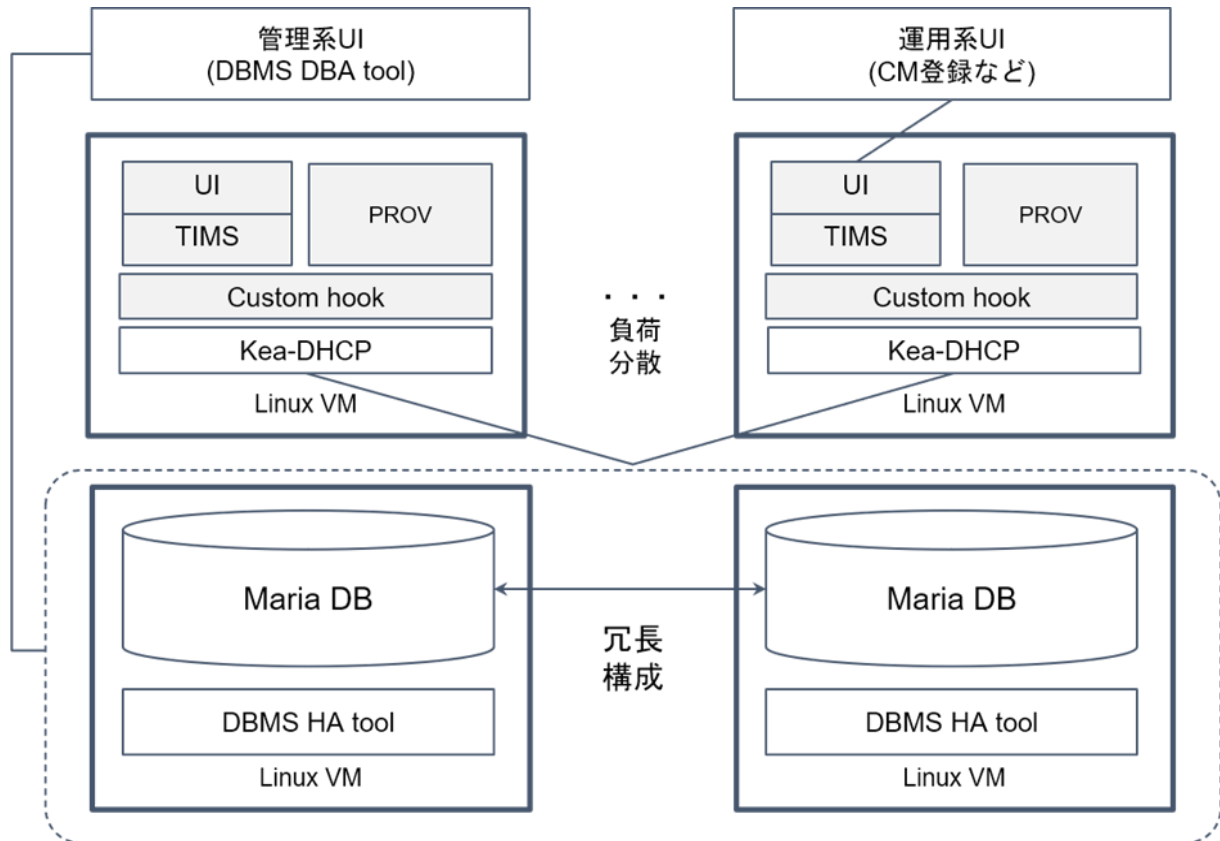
管理系UI
(DBMS DBA tool)

運用系UI
(CM登録など)

UI
TIMS
PROV
Custom hook
Kea-DHCP
Linux VM

・・・
負荷
分散

UI
TIMS
PROV
Custom hook
Kea-DHCP
Linux VM

Maria DB
DBMS HA tool
Linux VM

冗長
構成

Maria DB
DBMS HA tool
Linux VM